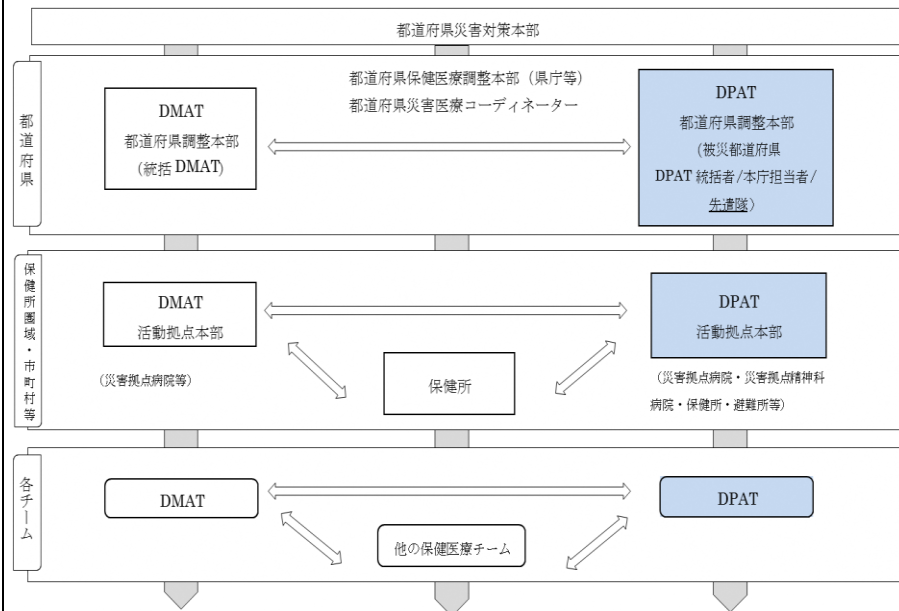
都道府県災害対策本部

都道府県

都道府県保健医療調整本部（県庁等）
都道府県災害医療コーディネーター

DMAT
都道府県調整本部
（統括 DMAT）

DPAT
都道府県調整本部
（被災都道府県
DPAT 統括者／本庁担当者／
先遣隊）

保健所圏域・市町村等

DMAT
活動拠点本部

（災害拠点病院等）

保健所

DPAT
活動拠点本部

（災害拠点病院・災害拠点精神科病院・保健所・避難所等）

各チーム

DMAT

DPAT

他の保健医療チーム